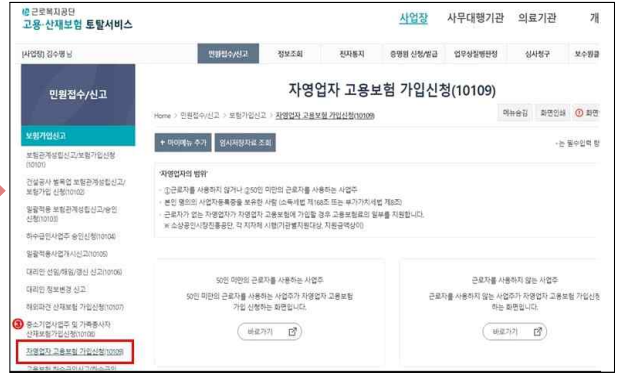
근로복지공단
고용·산재보험 토탈서비스

사업장 사무대행기관 의료기관 개

[사업장] 김수병 님

민원접수/신고 정보조회 전자통지 증명원 신청/발급 업무상질병판정 심사청구 보수월

민원접수/신고

보험가입신고

보험관계성립신고/보험관계 가입신청(10101)

건설공사 등록전 보험관계성립신고/보험가입 신청(10102)

일괄적용 보험관계성립신고/승인신청(10103)

하수급인사업주 승인신청(10104)

일괄적용사업개시신고(10105)

대리인 선임/해임/변경 신고(10106)

대리인 정보변경 신고

해외파견 산재보험 가입신청(10107)

3 중소기업사업주 및 가족종사자 산재보험가입신청(10108)

자영업자 고용보험 가입신청(10109)

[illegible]

자영업자 고용보험 가입신청(10109)

Home > 민원접수/신고 > 보험가입신고 > 자영업자 고용보험 가입신청(10109)

매뉴얼다운 화면인쇄 ⓘ 화면

+ 마이메뉴 추가 임시저장자료 조회

- 는 필수입력 항

「자영업자의 범위」

- ①근로자를 사용하지 않거나 ②50인 미만의 근로자를 사용하는 사업주
- 본인 명의의 사업자등록증을 보유한 사람 (소득세법 제168조 또는 부가가치세법 제8조)
- 근로자가 없는 자영업자가 자영업자 고용보험에 가입할 경우 고용보험료의 일부를 지원합니다.
※ 소상공인시장진흥공단, 각 지자체 시행(기관별지원대상, 지원금액상이)

50인 미만의 근로자를 사용하는 사업주

50인 미만의 근로자를 사용하는 사업주가 자영업자 고용보험 가입 신청하는 화면입니다.

바로가기

근로자를 사용하지 않는 사업주

근로자를 사용하지 않는 사업주가 자영업자 고용보험 가입신청하는 화면입니다.

바로가기